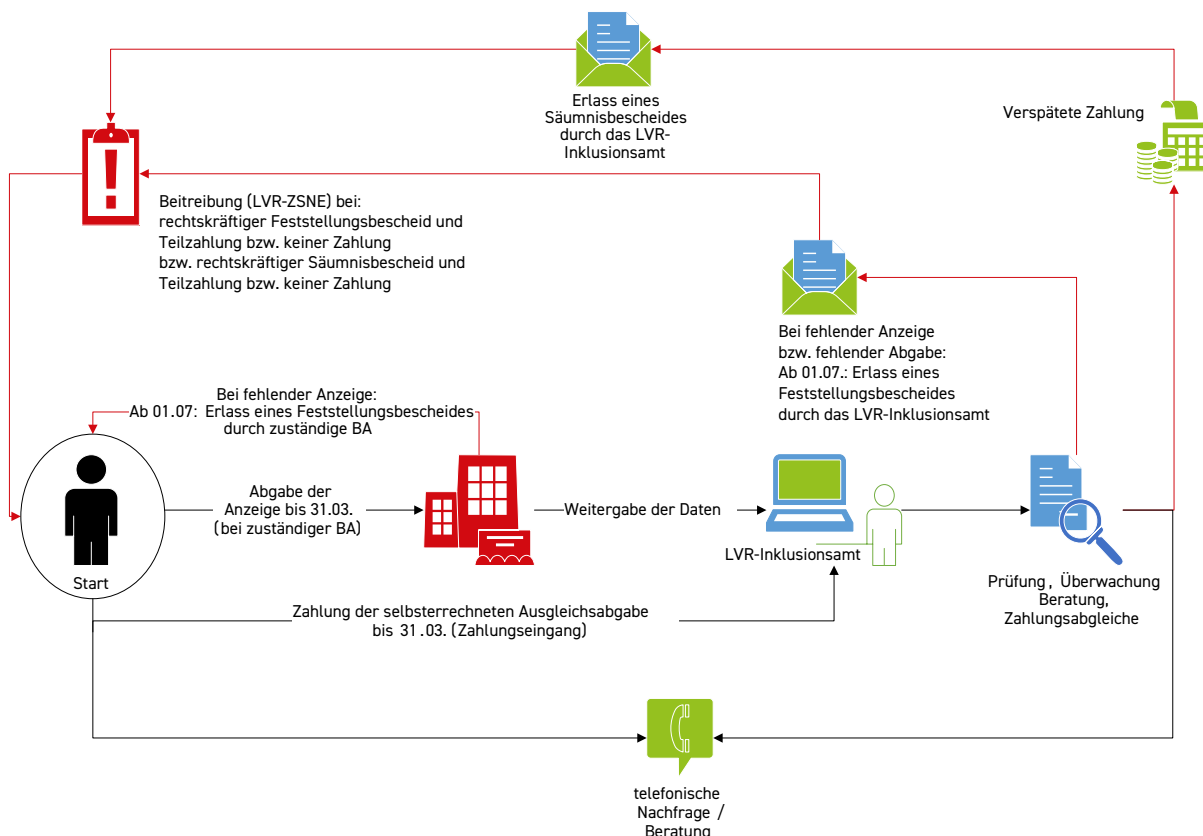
Erlass eines Säumnisbescheides durch das LVR-Inklusionsamt

Verspätete Zahlung

Beitreibung (LVR-ZSNE) bei:
rechtskräftiger Feststellungsbescheid und Teilzahlung bzw. keiner Zahlung
bzw. rechtskräftiger Säumnisbescheid und Teilzahlung bzw. keiner Zahlung

Bei fehlender Anzeige bzw. fehlender Abgabe:
Ab 01.07.: Erlass eines Feststellungsbescheides durch das LVR-Inklusionsamt

Bei fehlender Anzeige:
Ab 01.07: Erlass eines Feststellungsbescheides durch zuständige BA

Abgabe der Anzeige bis 31.03. (bei zuständiger BA)

Weitergabe der Daten

Start

LVR-Inklusionsamt

Prüfung, Überwachung Beratung, Zahlungsabgleiche

Zahlung der selbsterrechneten Ausgleichsabgabe bis 31.03. (Zahlungseingang)

telefonische Nachfrage / Beratung